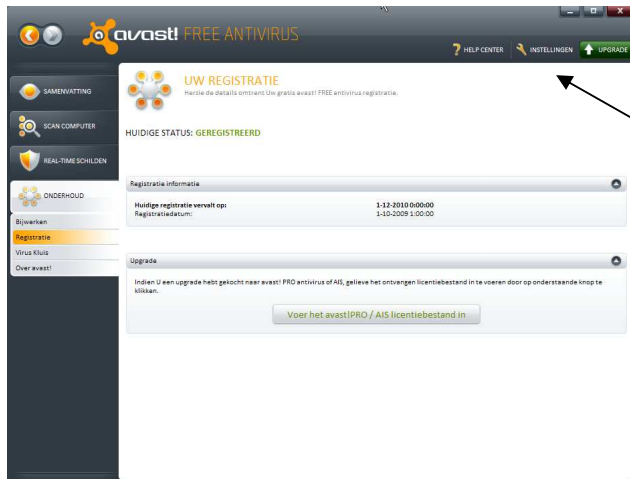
avast! FREE ANTIVIRUS

HELP CENTER | INSTELLINGEN | UPGRADE

SAMENVATTING

SCAN COMPUTER

REAL-TIME SCHILDEN

ONDERHOUD

Bijwerken

Registratie

Virus Kluis

Over avast!

UW REGISTRATIE

Herzie de details omtrent Uw gratis avast! FREE antivirus registratie.

HUIDIGE STATUS: GEREGISTREERD

Registratie informatie

| | |
|---|---|
| Huidige registratie vervalt op: | 1-12-2010 0:00:00 |
| Registratiedatum: | 1-10-2009 1:00:00 |

Upgrade

Indien U een upgrade hebt gekocht naar avast! PRO antivirus of AIS, gelieve het ontvangen licentiebestand in te voeren door op onderstaande knop te klikken.

Voer het avast!PRO / AIS licentiebestand in